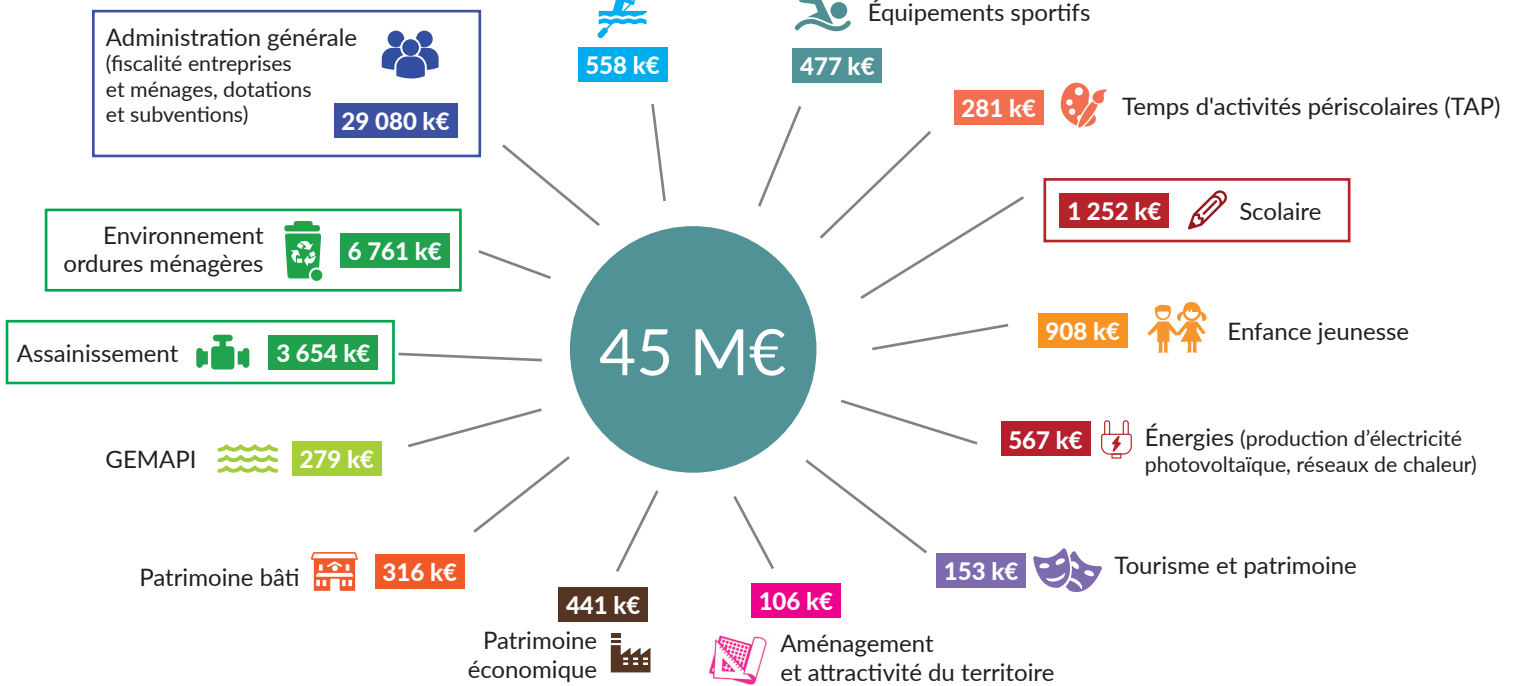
558 k€

Équipements sportifs
477 k€

Administration générale (fiscalité entreprises et ménages, dotations et subventions)
29 080 k€

281 k€ Temps d'activités périscolaires (TAP)

1 252 k€ Scolaire

Environnement ordures ménagères 6 761 k€

45 M€

908 k€ Enfance jeunesse

Assainissement 3 654 k€

567 k€ Énergies (production d'électricité photovoltaïque, réseaux de chaleur)

GEMAPI 279 k€

153 k€ Tourisme et patrimoine

Patrimoine bâti 316 k€

441 k€
Patrimoine économique

106 k€
Aménagement et attractivité du territoire